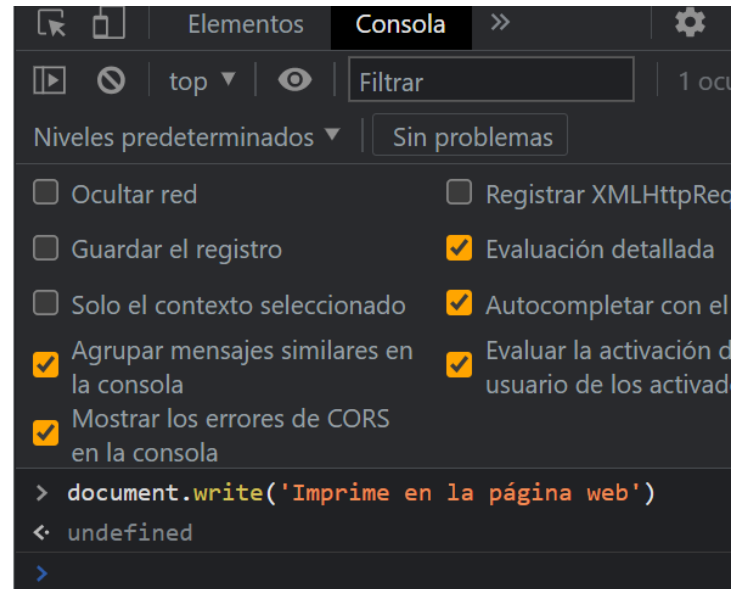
Elementos Consola »

top ▼ Filtrar 1 ocu

Niveles predeterminados ▼ Sin problemas

Ocultar red

Guardar el registro

Solo el contexto seleccionado

Agrupar mensajes similares en la consola

Mostrar los errores de CORS en la consola

Registrar XMLHttpReq

Evaluación detallada

Autocompletar con el

Evaluar la activación d usuario de los activad

> document.write('Imprime en la página web')
< undefined
>